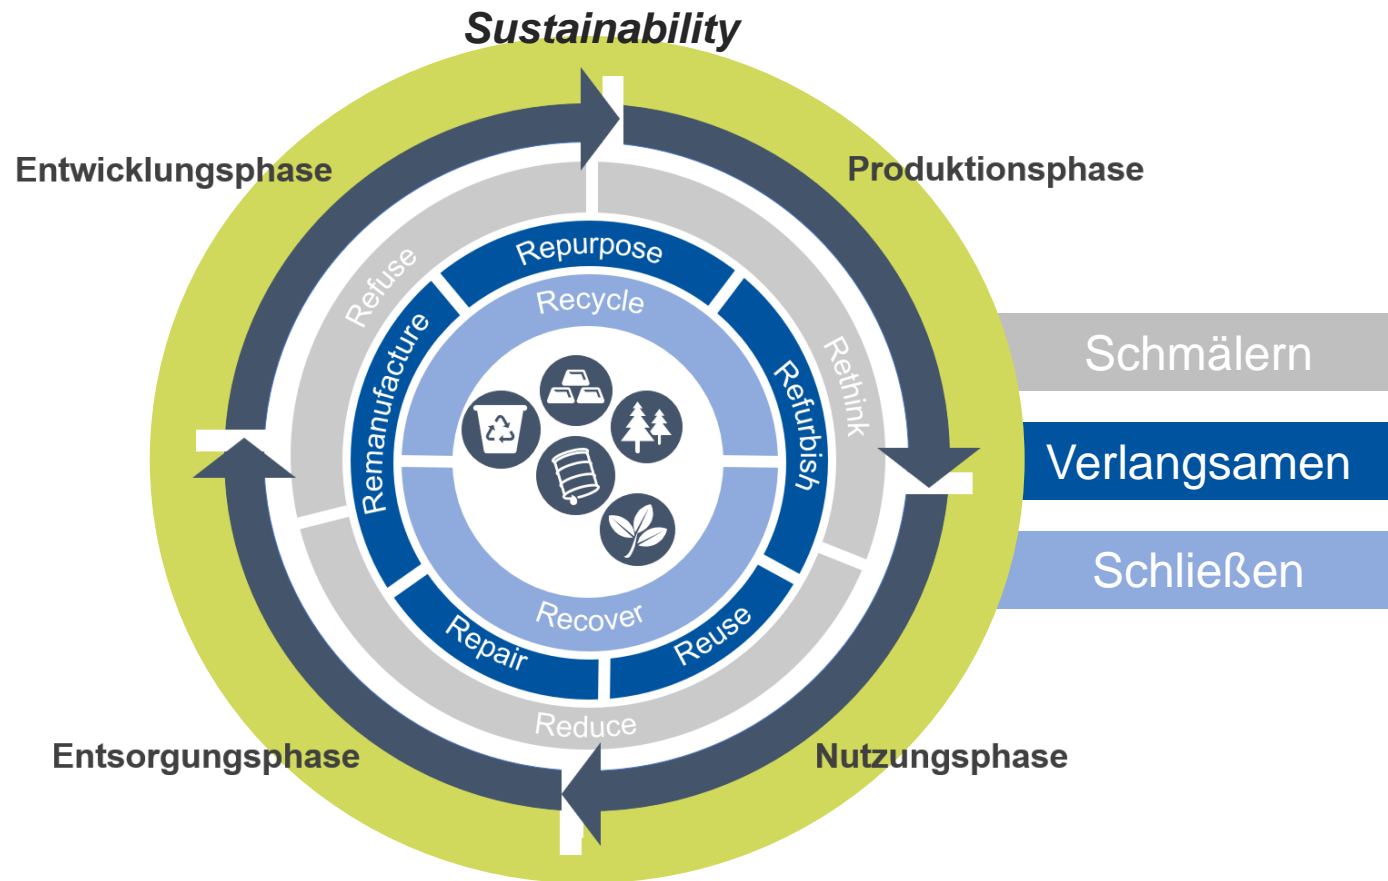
Sustainability

Entwicklungsphase

Produktionsphase

Refuse

Repurpose

Recycle

Rethink

Remanufacture

Refurbish

Schmälern

Verlangsamen

Schließen

Recover

Repair

Reuse

Reduce

Entsorgungsphase

Nutzungsphase